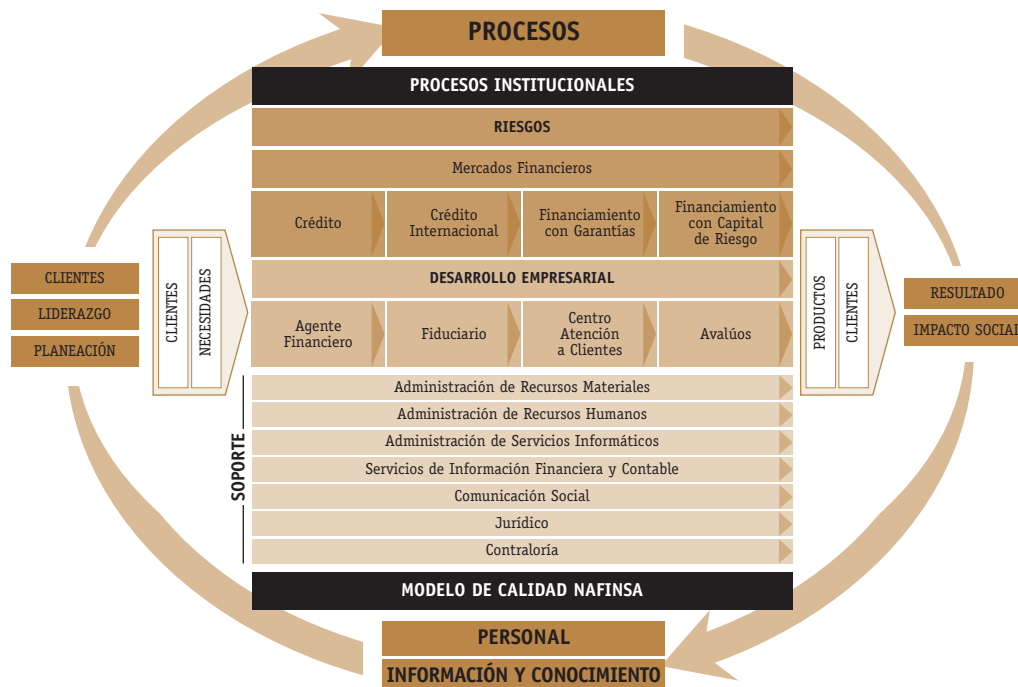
PROCESOS

PROCESOS INSTITUCIONALES

RIESGOS

Mercados Financieros

Crédito

Crédito Internacional

Financiamiento con Garantías

Financiamiento con Capital de Riesgo

DESARROLLO EMPRESARIAL

Agente Financiero

Fiduciario

Centro Atención a Clientes

Avalúos

SOPORTE

Administración de Recursos Materiales

Administración de Recursos Humanos

Administración de Servicios Informáticos

Servicios de Información Financiera y Contable

Comunicación Social

Jurídico

Contraloría

MODELO DE CALIDAD NAFINSA

CLIENTES

LIDERAZGO

PLANEACIÓN

CLIENTES

NECESIDADES

PRODUCTOS

CLIENTES

RESULTADO

IMPACTO SOCIAL

PERSONAL

INFORMACIÓN Y CONOCIMIENTO